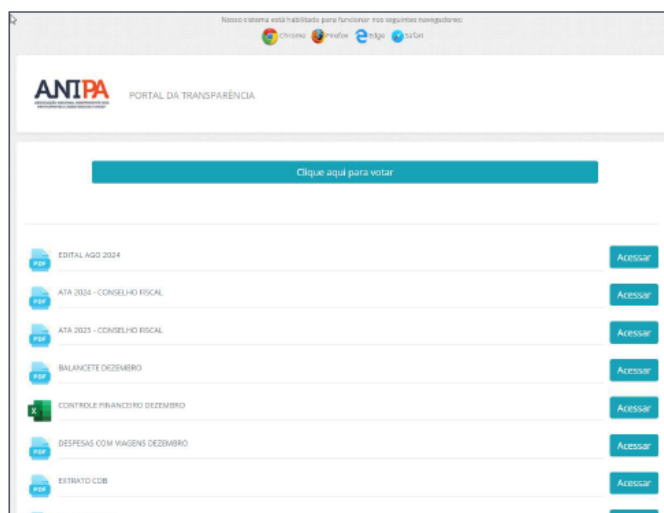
Nosso sistema está habilitado para funcionar nos seguintes navegadores:

Chrome Firefox Edge Safari

ANTPA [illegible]

PORTAL DA TRANSPARÊNCIA

Clique aqui para votar

PDF EDITAL AGO 2024 Acessar

PDF ATA 2024 - CONSELHO FISCAL Acessar

PDF ATA 2023 - CONSELHO FISCAL Acessar

PDF BALANCETE DEZEMBRO Acessar

X CONTROLE FINANCEIRO DEZEMBRO Acessar

PDF DESPESAS COM VIAGENS DEZEMBRO Acessar

PDF EXTRATO CDB Acessar